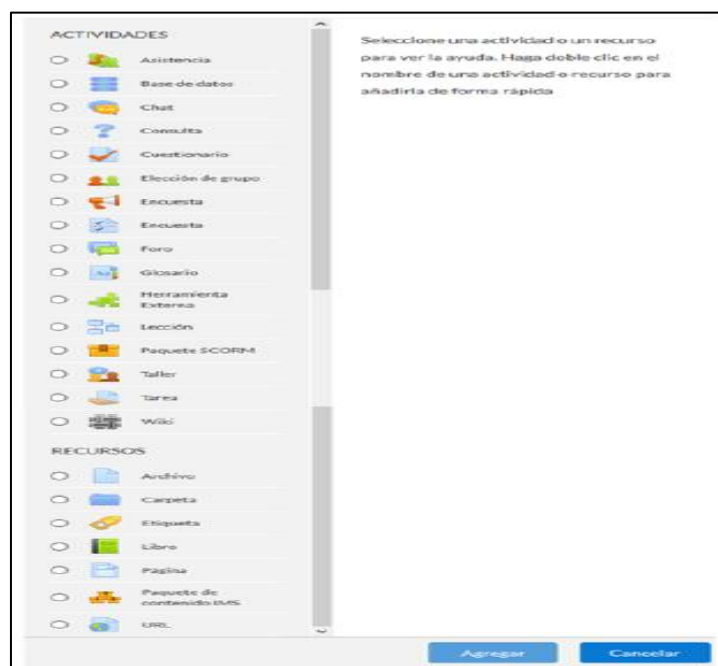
ACTIVIDADES

Asistencia
Base de datos
Chat
Consulta
Cuestionario
Elección de grupo
Encuesta
Encuesta
Foro
Glosario
Herramienta Externa
Lección
Paquete SCORM
Taller
Tarea
Wiki

RECURSOS

Archivo
Carpeta
Etiqueta
Libro
Página
Paquete de contenido IMS
URL

Seleccione una actividad o un recurso para ver la ayuda. Haga doble clic en el nombre de una actividad o recurso para añadirla de forma rápida

Agregar
Cancelar